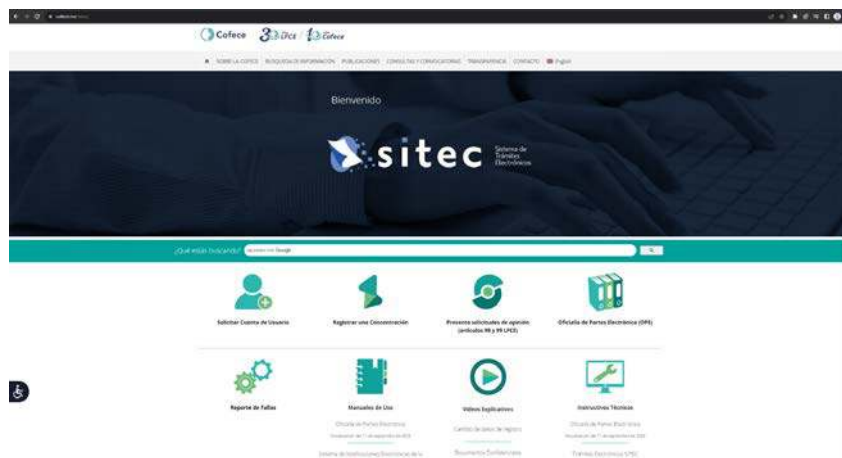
Cofece

SOBRE LA COFECE   BÚSQUEDA DE INFORMACIÓN   PUBLICACIONES   CONSULTAS Y CONVOCATORIAS   TRANSPARENCIA   CONTACTO   English

Bienvenido

sitec Sistema de Trámites Electrónicos

¿Qué estás buscando?

Solicitar Cuenta de Usuario

Registrar una Concentración

Procesos solicitudes de opinión (artículos 98 y 99 LFCE)

Oficialía de Partes Electrónica (OPE)

Reporte de Fallas

Manuales de Uso

Videos Explicativos

Instructivos Técnicos

Oficialía de Partes Electrónica

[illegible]

Cambio de datos de registro

Oficialía de Partes Electrónica

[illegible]

Sistema de Notificaciones Electrónicas de la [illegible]

Documentos Confidenciales

Trámites Electrónicos SITEC